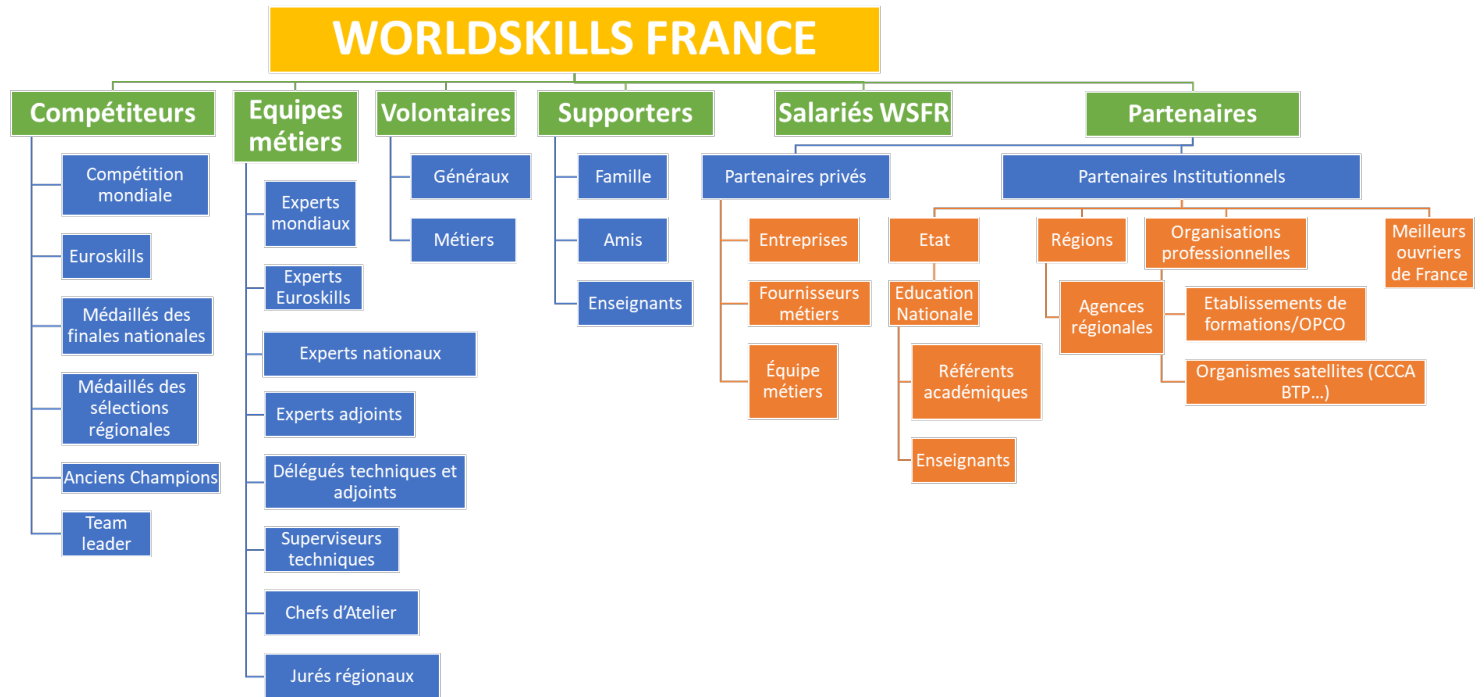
WORLDSKILLS FRANCE

Compétiteurs

Compétition mondiale

Euroskills

Médaillés des finales nationales

Médaillés des sélections régionales

Anciens Champions

Team leader

Equipes métiers

Experts mondiaux

Experts Euroskills

Experts nationaux

Experts adjoints

Délégués techniques et adjoints

Superviseurs techniques

Chefs d'Atelier

Jurés régionaux

Volontaires

Généraux

Métiers

Supporters

Famille

Amis

Enseignants

Salariés WSFR

Partenaires

Partenaires privés

Entreprises

Fournisseurs métiers

Équipe métiers

Partenaires Institutionnels

Etat

Education Nationale

Référents académiques

Enseignants

Régions

Agences régionales

Organisations professionnelles

Etablissements de formations/OPCO

Organismes satellites (CCCA BTP…)

Meilleurs ouvriers de France